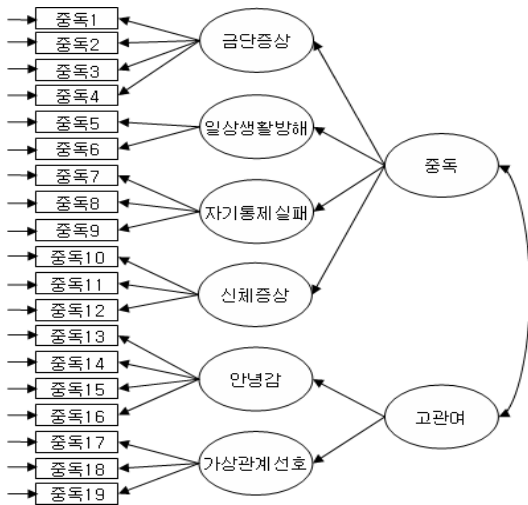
중독1
중독2
중독3
중독4
중독5
중독6
중독7
중독8
중독9
중독10
중독11
중독12
중독13
중독14
중독15
중독16
중독17
중독18
중독19

금단증상
일상생활방해
자기통제실패
신체증상
안녕감
가상관계선호

중독
고관여